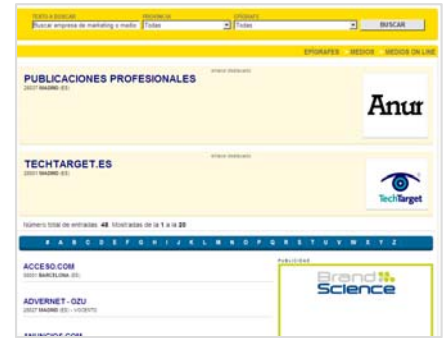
TEXTO A BUSCAR
Buscar empresa de marketing o medio
PROVINCIA
Todas
CATEGORÍA
Todas
BUSCAR

EPIGRAFES MEDIOS MEDIOS ON LINE

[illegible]

PUBLICACIONES PROFESIONALES
28027 MADRID (ES)

Anur

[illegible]

TECHTARGET.ES
28001 MADRID (ES)

TechTarget

Número total de entradas: 48. Mostradas de la 1 a la 20

# A B C D E F G H I J K L M N O P Q R S T U V W X Y Z

ACCESO.COM
08001 BARCELONA (ES)

ADVERNET - OZU
28027 MADRID (ES) - VOCENTO

ANUNCIOS.COM

PUBLICIDAD

Brand Science